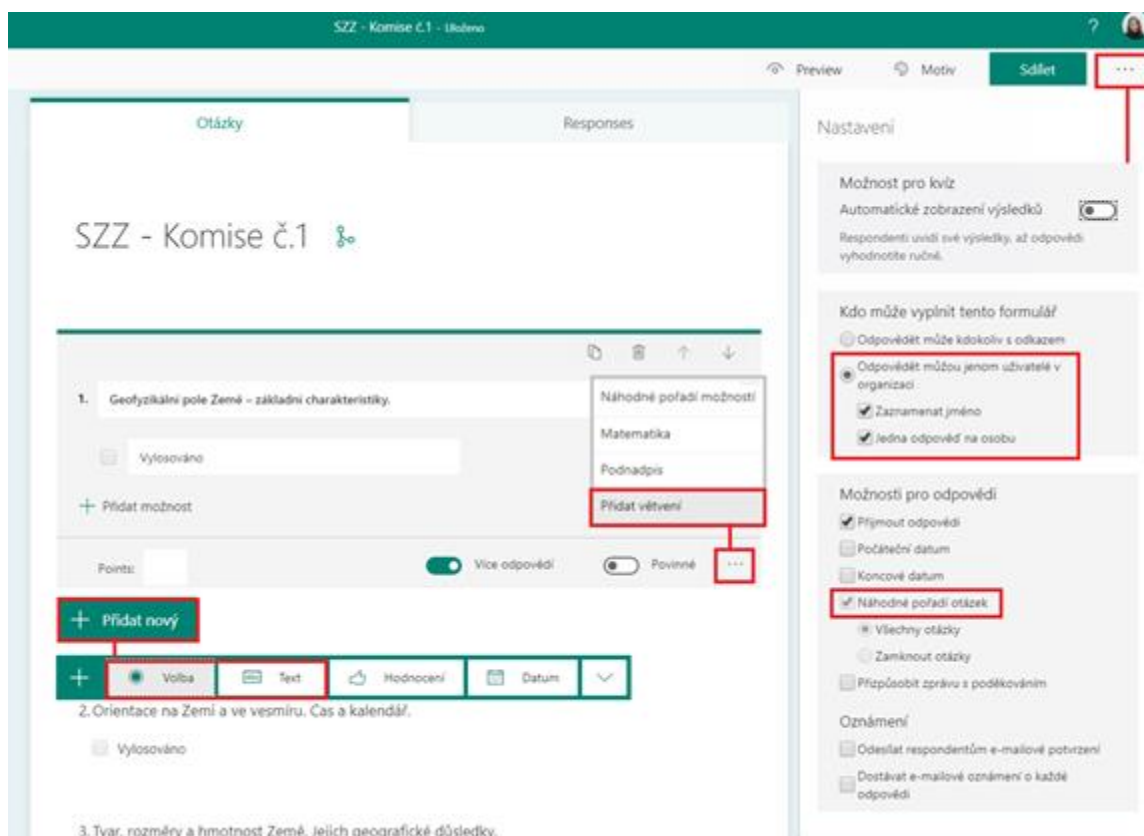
SZZ - Komise č.1 - Uloženo

?

Preview

Motiv

Sdílet

...

Otázky

Responses

SZZ - Komise č.1

1. Geofyzikální pole Země – základní charakteristiky.

Vylosováno

+ Přidat možnost

Náhodné pořadí možností

Matematika

Podnadpis

Přidat větvení

Points:

Více odpovědí

Povinné

...

+ Přidat nový

+ Volba

Text

Hodnocení

Datum

2. Orientace na Zemi a ve vesmíru. Čas a kalendář.

Vylosováno

3. Tvar, rozměry a hmotnost Země. Jejich geografické důsledky.

Nastavení

Možnost pro kvíz

Automatické zobrazení výsledků

Respondenti uvidí své výsledky, až odpovědi vyhodnotíte ručně.

Kdo může vyplnit tento formulář

Odpovědět může kdokoliv s odkazem

Odpovědět můžou jenom uživatelé v organizaci

Zaznamenat jméno

Jedna odpověď na osobu

Možnosti pro odpovědi

Přijmout odpovědi

Počáteční datum

Koncové datum

Náhodné pořadí otázek

Všechny otázky

Zamknout otázky

Přizpůsobit zprávu s poděkováním

Oznámení

Odesílat respondentům e-mailové potvrzení

Dostávat e-mailové oznámení o každé odpovědi